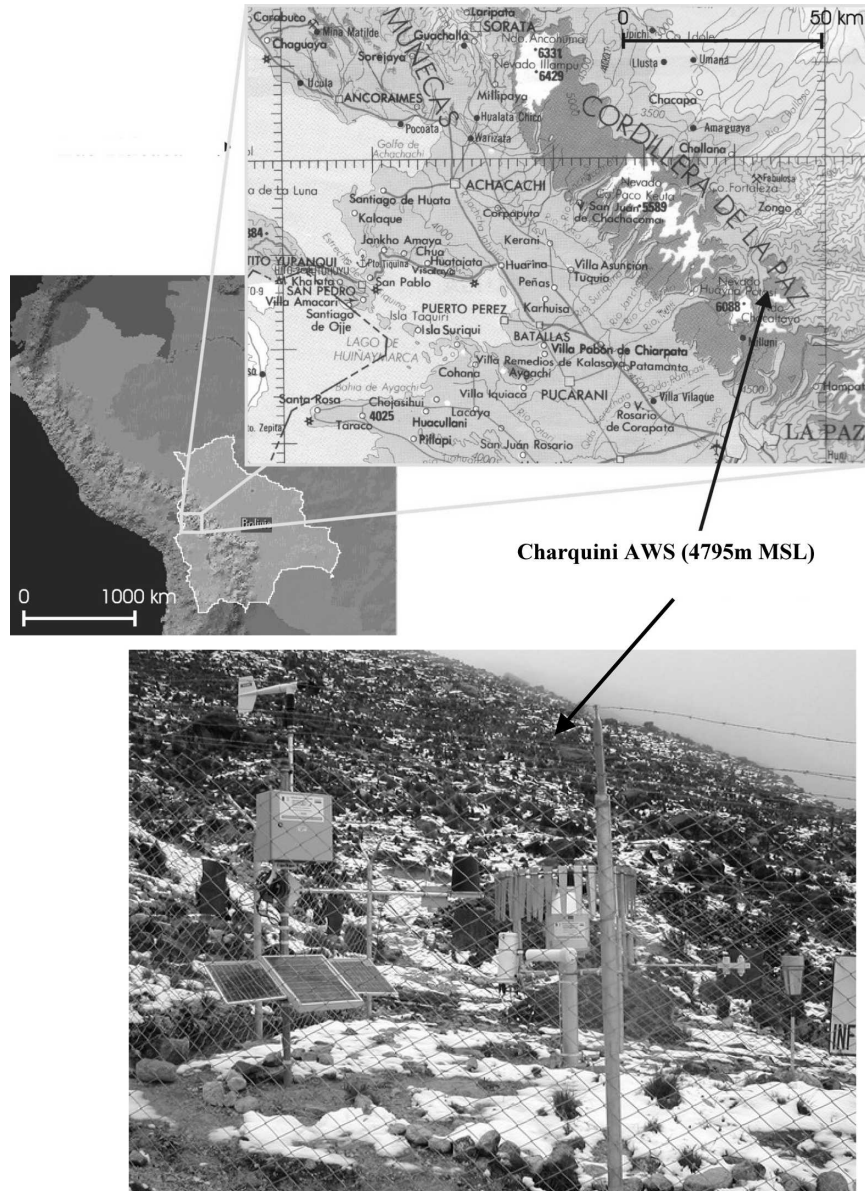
Corabuco
Mina Matilde
Guachalla
Laripata
SORATA
Chaguaya
Sorejaya
MUÑECAS
Ucula
ANCORAIMES
Millipaya
Hualata Chico
Pocoata
Warizata
Golfo de Achachachi
Nevado Illampu
6331
6429
0
50 km
Llusta
Umana
Chacapa
Amaguaya
Chollana
CORDILLERA DE LA PAZ
ACHACACHI
Santiago de Huata
Kalaque
Corpaputo
Kerani
Nevado Casa Kaulo
V. San Juan 5539
de Chachacoma
Co. Fortaleza
Zongo
Jankho Amaya
Chua
Huatajata
Viscachani
San Pablo
TITO YUPANQUI
Khatata
SAN PEDRO
Villa Amacari
Santiago de Ojje
Huarina
Peñas
Villa Asunción
Tuquia
Karhuisa
PUERTO PEREZ
Isla Taquiri
Isla Suriqui
LAGO DE HUIÑAYMARCA
BATALLAS
Villa Pabón de Chiarpata
Villa Remedios de Kalasaya
Patamanta
Aygachi
Cohana
Nevado Huayna Potosí
6088
Chacaltaya
Milluni
Bahía de Aygachi
Santa Rosa
Chojasihui
4025
Taraco
Villa Iquiaca
PUCARANI
Lacaya
Huacullani
Pillapi
San Juán Rosario
Villa Vilague
V. Rosario de Corapata
LA PAZ
Charquini AWS (4795m MSL)
Bolivia
0
1000 km
INF